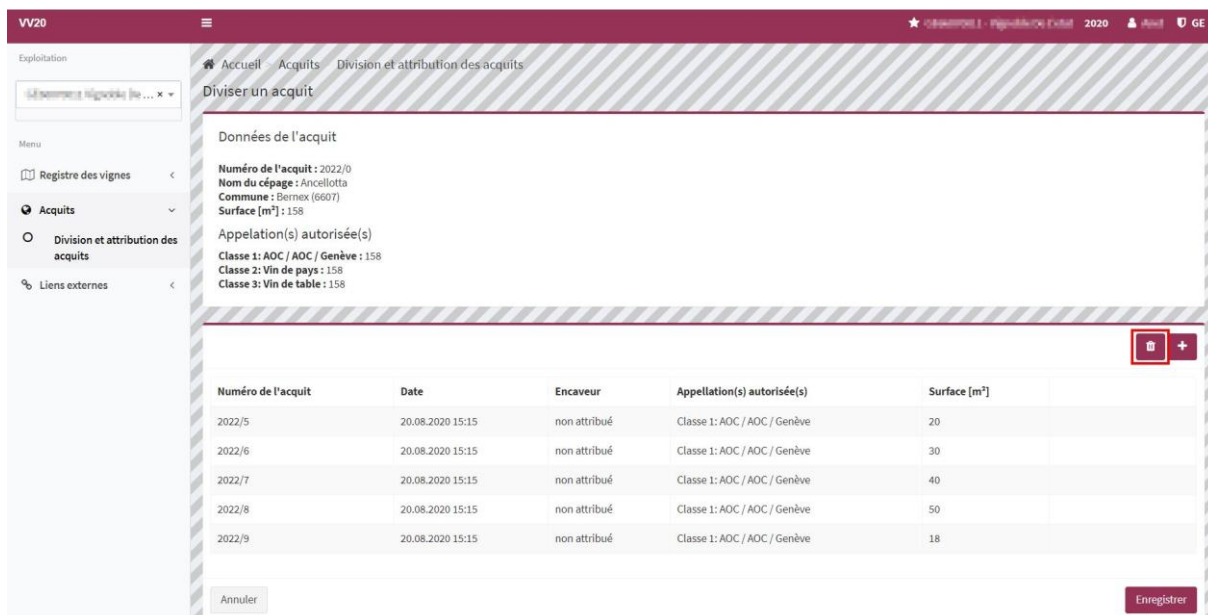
VV20

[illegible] 2020 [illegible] GE

Exploitation

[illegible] ... ×

Menu

Registre des vignes

Acquits

Division et attribution des acquits

Liens externes

Accueil > Acquits > Division et attribution des acquits

Diviser un acquit

Données de l'acquit

**Numéro de l'acquit :** 2022/0
**Nom du cépage :** Ancellotta
**Commune :** Bernex (6607)
**Surface [m²] :** 158

Appelation(s) autorisée(s)

**Classe 1: AOC / AOC / Genève :** 158
**Classe 2: Vin de pays :** 158
**Classe 3: Vin de table :** 158

| Numéro de l'acquit | Date | Encaveur | Appellation(s) autorisée(s) | Surface [m²] |
|---|---|---|---|---|
| 2022/5 | 20.08.2020 15:15 | non attribué | Classe 1: AOC / AOC / Genève | 20 |
| 2022/6 | 20.08.2020 15:15 | non attribué | Classe 1: AOC / AOC / Genève | 30 |
| 2022/7 | 20.08.2020 15:15 | non attribué | Classe 1: AOC / AOC / Genève | 40 |
| 2022/8 | 20.08.2020 15:15 | non attribué | Classe 1: AOC / AOC / Genève | 50 |
| 2022/9 | 20.08.2020 15:15 | non attribué | Classe 1: AOC / AOC / Genève | 18 |

Annuler

Enregistrer